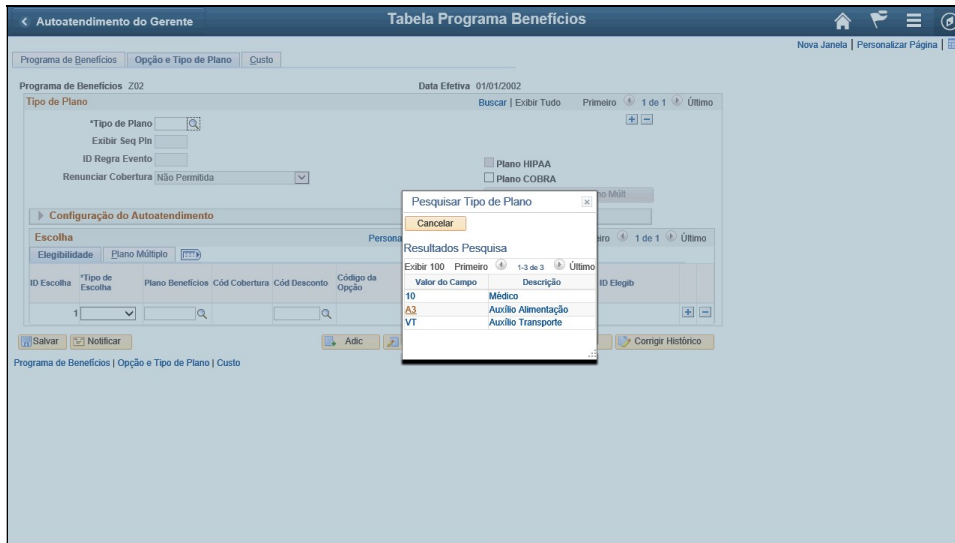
< Autoatendimento do Gerente

Tabela Programa Benefícios

Nova Janela | Personalizar Página |

Programa de Benefícios | Opção e Tipo de Plano | Custo

Programa de Benefícios Z02

Data Efetiva 01/01/2002

Tipo de Plano

Buscar | Exibir Tudo Primeiro 1 de 1 Último

*Tipo de Plano

Exibir Seq Pln

ID Regra Evento

Renunciar Cobertura Não Permitida

Plano HIPAA

Plano COBRA

Configuração do Autoatendimento

Escolha

Persona

Elegibilidade | Plano Múltiplo

iro 1 de 1 Último

ID Escolha | *Tipo de Escolha | Plano Benefícios | Cód Cobertura | Cód Desconto | Código da Opção | ID Elegib

1

Salvar | Notificar | Adic | Corrigir Histórico

Programa de Benefícios | Opção e Tipo de Plano | Custo

Pesquisar Tipo de Plano

Cancelar

Resultados Pesquisa

Exibir 100 Primeiro 1-3 de 3 Último

| Valor do Campo | Descrição |
|---|---|
| 10 | Médico |
| A3 | Auxílio Alimentação |
| VT | Auxílio Transporte |